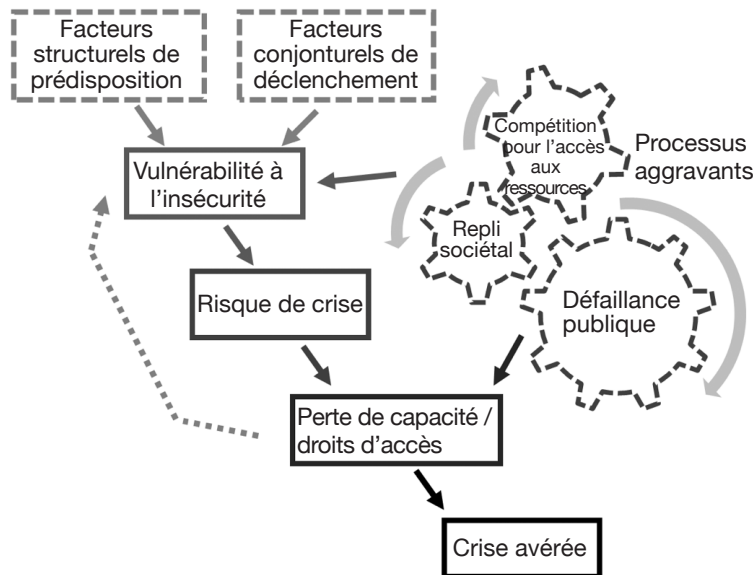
Facteurs structurels de prédisposition

Facteurs conjonturels de déclenchement

Compétition pour l'accès aux ressources

Processus aggravants

Vulnérabilité à l'insécurité

Repli sociétal

Défaillance publique

Risque de crise

Perte de capacité / droits d'accès

Crise avérée